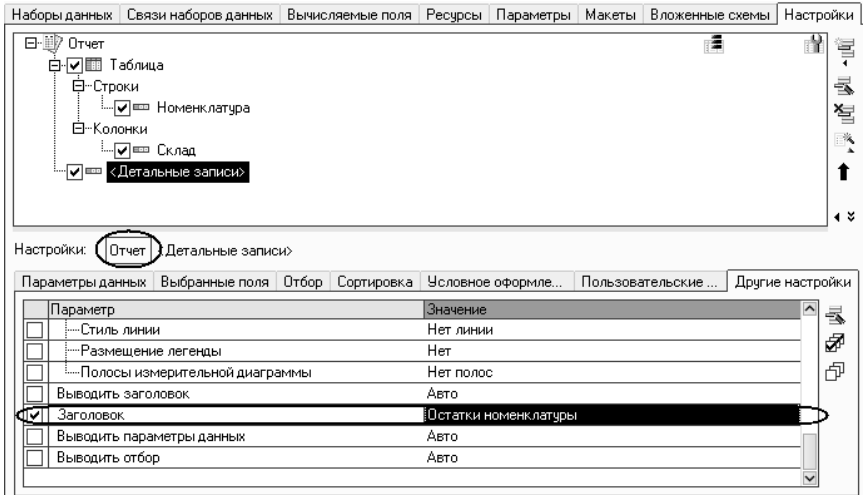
Наборы данных | Связи наборов данных | Вычисляемые поля | Ресурсы | Параметры | Макеты | Вложенные схемы | Настройки

Отчет
Таблица
Строки
Номенклатура
Колонки
Склад
<Детальные записи>

Настройки: Отчет <Детальные записи>

Параметры данных | Выбранные поля | Отбор | Сортировка | Условное оформле... | Пользовательские ... | Другие настройки

| | Параметр | Значение |
|---|---|---|
| | Стиль линии | Нет линии |
| | Размещение легенды | Нет |
| | Полосы измерительной диаграммы | Нет полос |
| | Выводить заголовок | Авто |
| ✔ | Заголовок | Остатки номенклатуры |
| | Выводить параметры данных | Авто |
| | Выводить отбор | Авто |